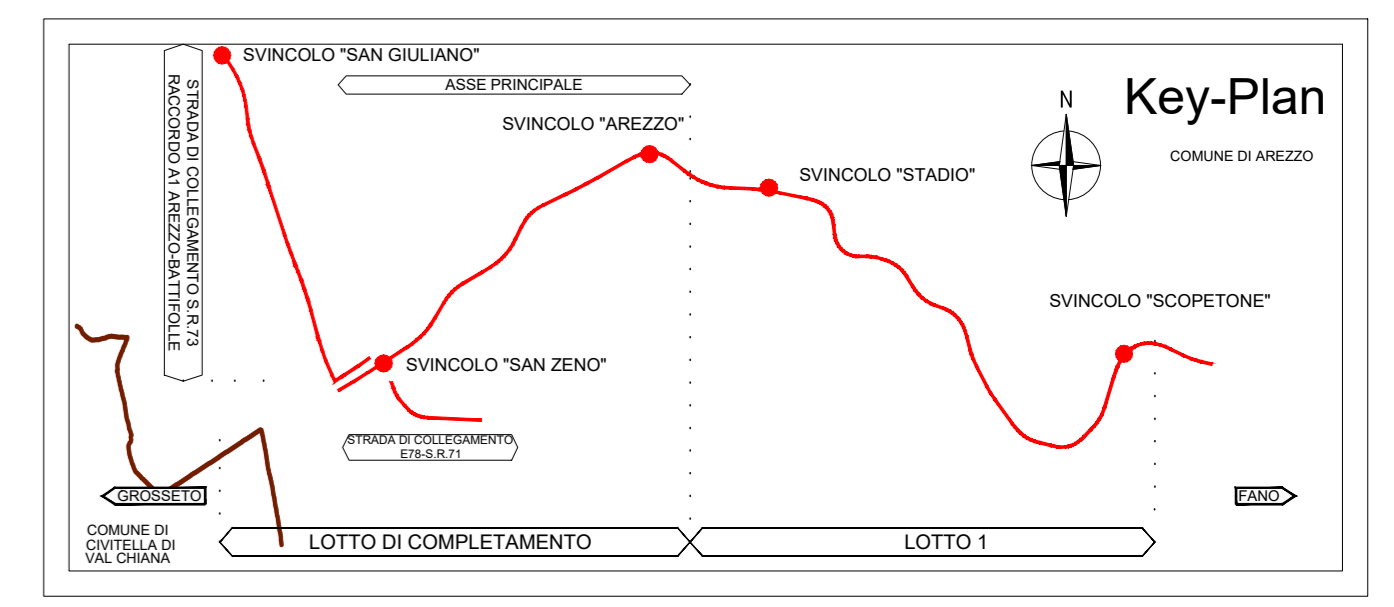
SVINCOLO "SAN GIULIANO"

ASSE PRINCIPALE

STRADA DI COLLEGAMENTO S.R.73 RACCORDO A1 AREZZO-BATTIFOLLE

SVINCOLO "AREZZO"

N

Key-Plan

COMUNE DI AREZZO

SVINCOLO "STADIO"

SVINCOLO "SCOPETONE"

SVINCOLO "SAN ZENO"

STRADA DI COLLEGAMENTO E78-S.R.71

GROSSETO

FANO

COMUNE DI CIVITELLA DI VAL CHIANA

LOTTO DI COMPLETAMENTO

LOTTO 1